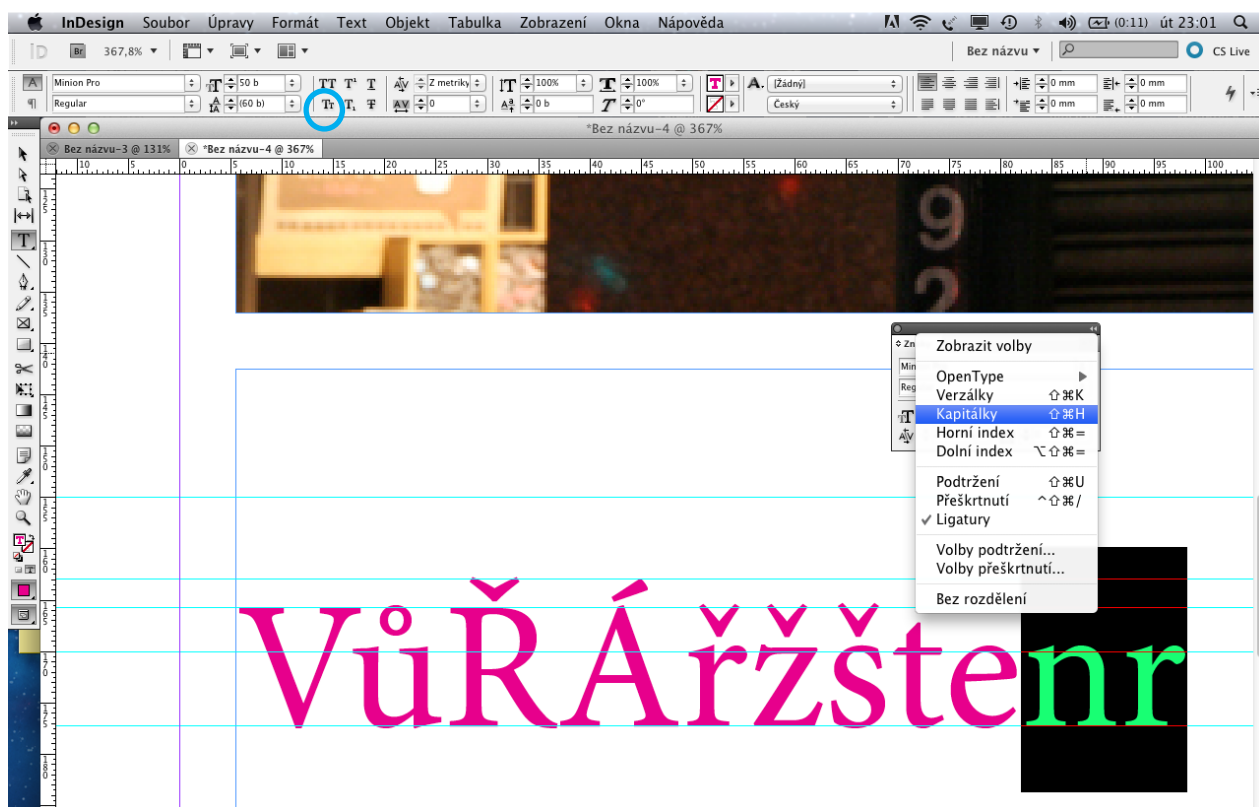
InDesign Soubor Úpravy Formát Text Objekt Tabulka Zobrazení Okna Nápověda
(0:11) út 23:01

Br 367,8%
Bez názvu
CS Live

Minion Pro
Regular
50 b
(60 b)
Z metriky
0
100%
0 b
100%
0°
[Žádný]
Český
0 mm
0 mm
0 mm
0 mm

*Bez názvu-4 @ 367%
Bez názvu-3 @ 131%
*Bez názvu-4 @ 367%

10 5 0 5 10 15 20 25 30 35 40 45 50 55 60 65 70 75 80 85 90 95 100

Zobrazit volby
OpenType
Verzálky ⇧⌘K
Kapitálky ⇧⌘H
Horní index ⇧⌘=
Dolní index ⌥⇧⌘=
Podtržení ⇧⌘U
Přeškrtnutí ^⇧⌘/
✓ Ligatury
Volby podtržení...
Volby přeškrtnutí...
Bez rozdělení

VůŘÁřžštenr